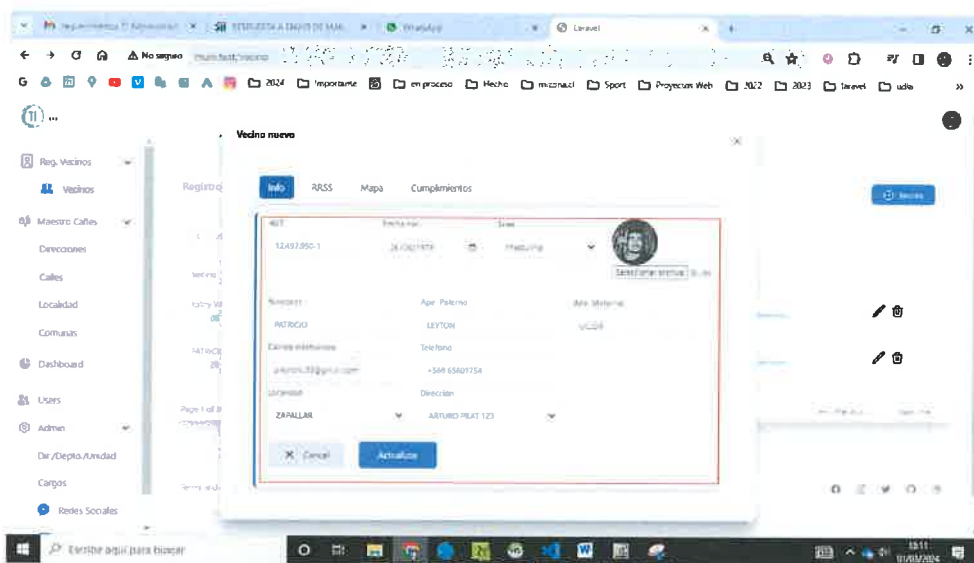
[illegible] | RESPUESTA A CASOS DE MAIL | WhatsApp | Laravel

No seguro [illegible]

2024 | Importante | en proceso | Hecho | mizona.cl | Sport | Proyectos Web | 2022 | 2023 | laravel | udla

Reg. Vecinos
Vecinos
Maestro Calles
Direcciones
Calles
Localidad
Comunas
Dashboard
Users
Admin
Dir./Depto./Unidad
Cargos
Redes Sociales

Registro

Vecino nuevo

Info | RRSS | Mapa | Cumplimientos

RUT
12.497.950-1
Fecha nac.
26/08/1978
Sexo
Masculino
Seleccionar archivo

Nombres
PATRICIO
Ape. Paterno
LEYTON
Ape. Materno
ULLOA

Correo electrónico
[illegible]@gmail.com
Telefono
+569 65601754

Localidad
ZAPALLAR
Dirección
ARTURO PRAT 123

Cancel
Actualizar

Escribe aquí para buscar